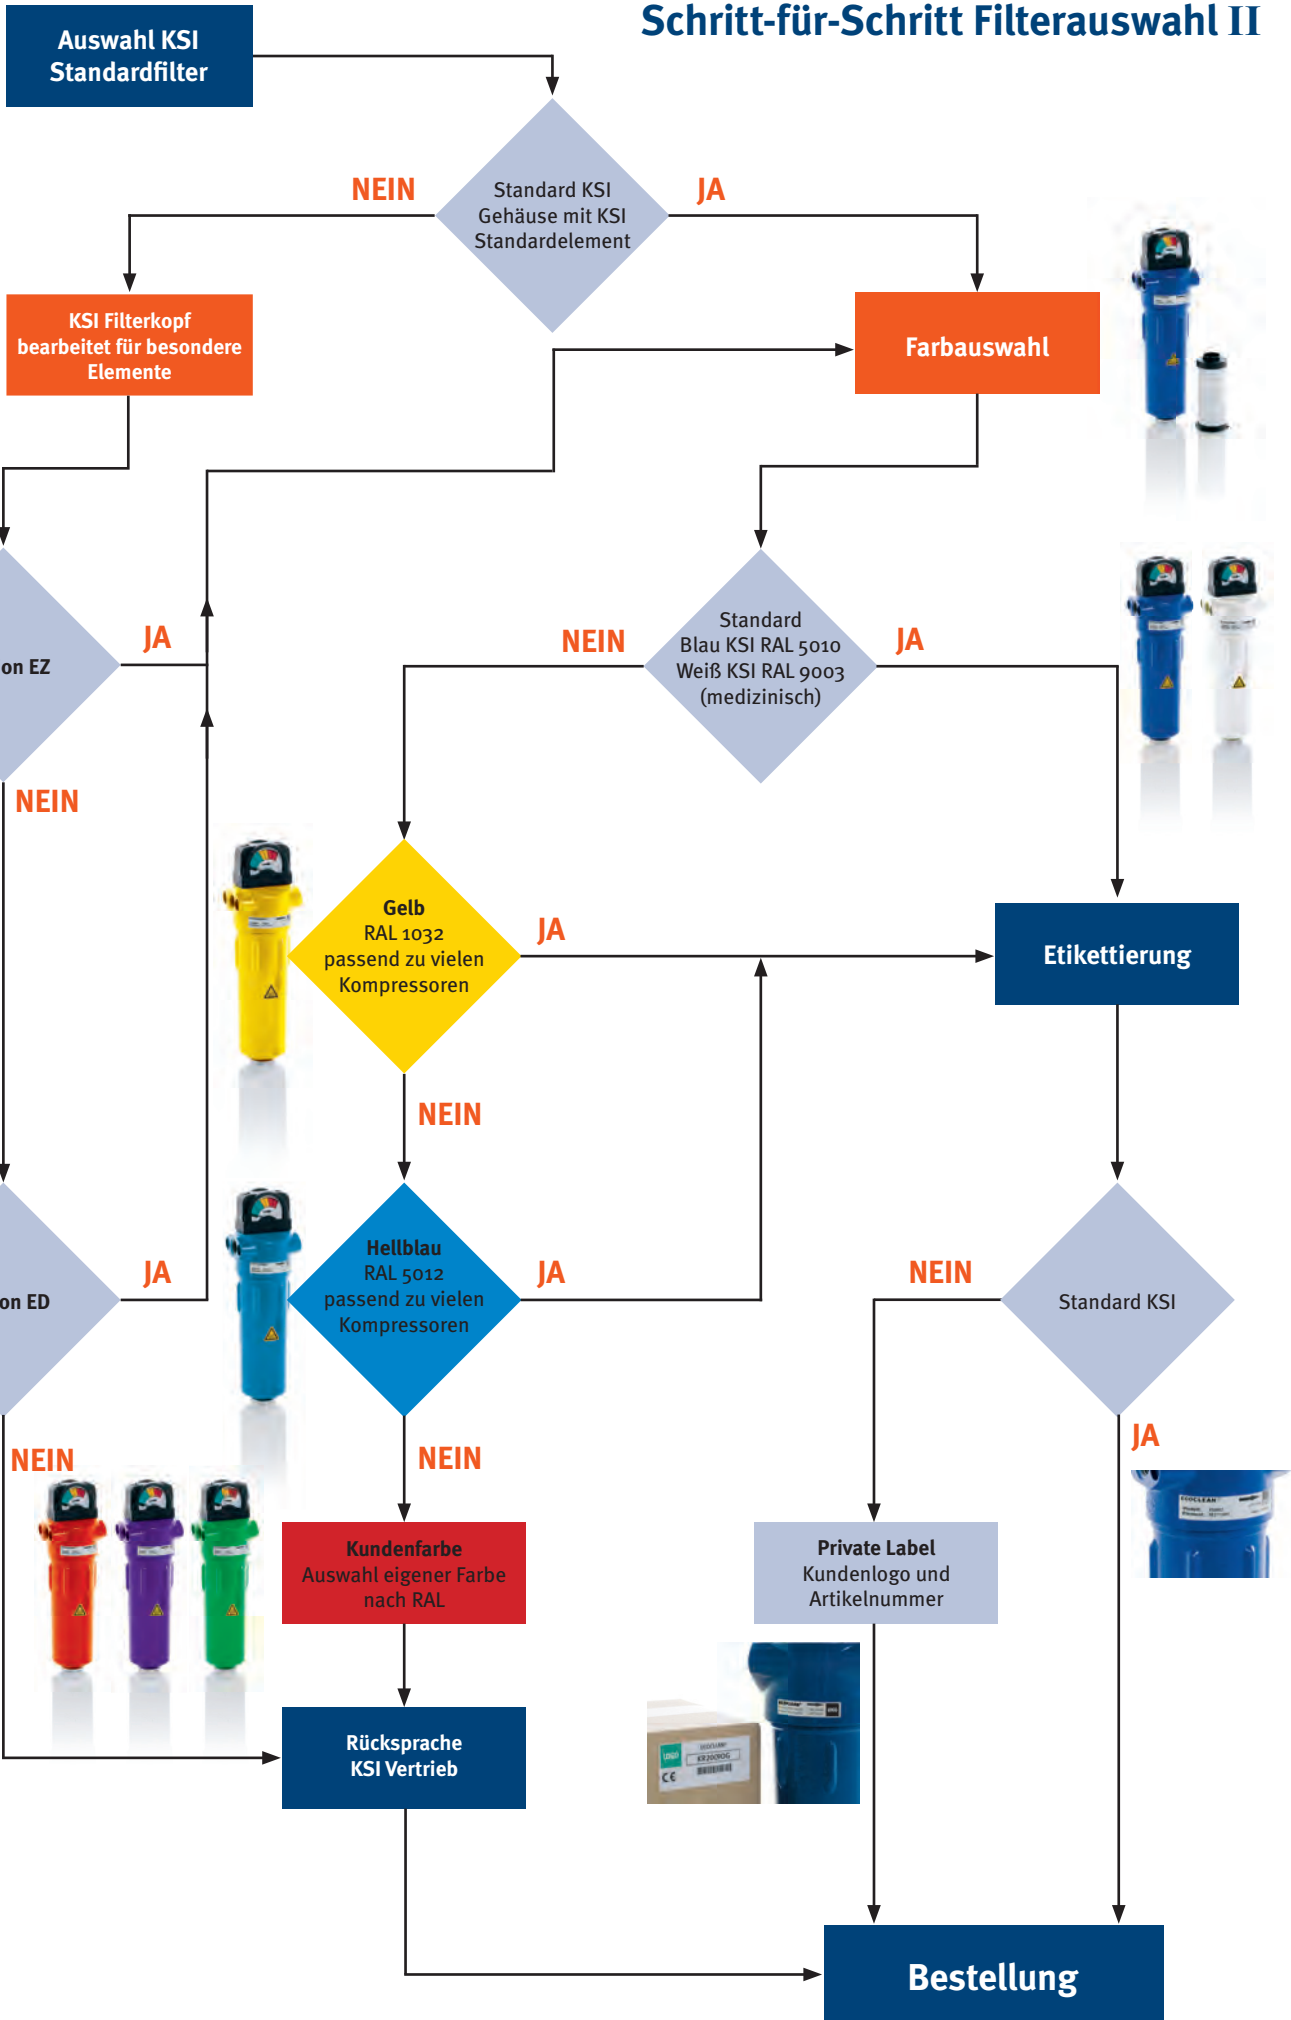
Schritt-für-Schritt Filterauswahl II

Auswahl KSI Standardfilter

Standard KSI Gehäuse mit KSI Standardelement

NEIN

JA

KSI Filterkopf bearbeitet für besondere Elemente

Farbauswahl

on EZ

JA

NEIN

Standard Blau KSI RAL 5010 Weiß KSI RAL 9003 (medizinisch)

NEIN

JA

Gelb RAL 1032 passend zu vielen Kompressoren

JA

Etikettierung

NEIN

on ED

JA

Hellblau RAL 5012 passend zu vielen Kompressoren

JA

NEIN

Standard KSI

NEIN

JA

NEIN

Kundenfarbe Auswahl eigener Farbe nach RAL

Private Label Kundenlogo und Artikelnummer

Rücksprache KSI Vertrieb

Bestellung